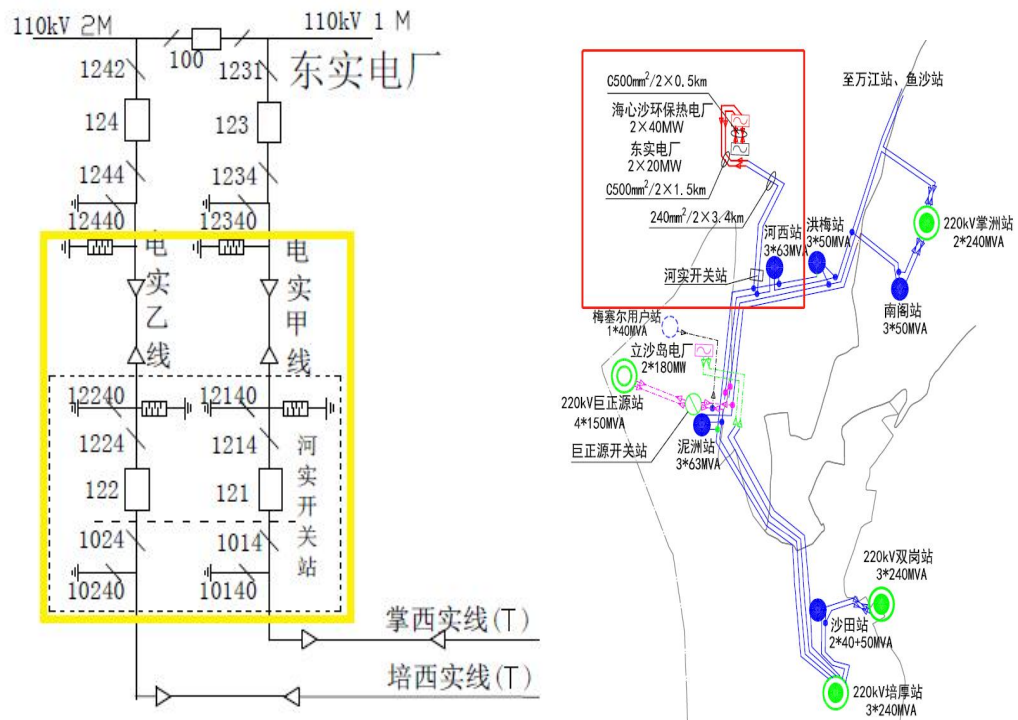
110kV 2M

110kV 1 M

100

1242

1231

东实电厂

124

123

1244

1234

12440

12340

电实乙线

电实甲线

12240

12140

1224

1214

河实开关站

122

121

1024

1014

10240

10140

掌西实线(T)

培西实线(T)

C500mm$^2$/2×0.5km

海心沙环保热电厂
2×40MW

东实电厂
2×20MW

C500mm$^2$/2×1.5km

240mm$^2$/2×3.4km

河西站
3*63MVA

洪梅站
3*50MVA

至万江站、鱼沙站

220kV掌洲站
2*240MVA

河实开关站

南阁站
3*50MVA

梅塞尔用户站
1*40MVA

立沙岛电厂
2*180MW

220kV巨正源站
4*150MVA

巨正源开关站

泥洲站
3*63MVA

220kV双岗站
3*240MVA

沙田站
2*40+50MVA

220kV培厚站
3*240MVA